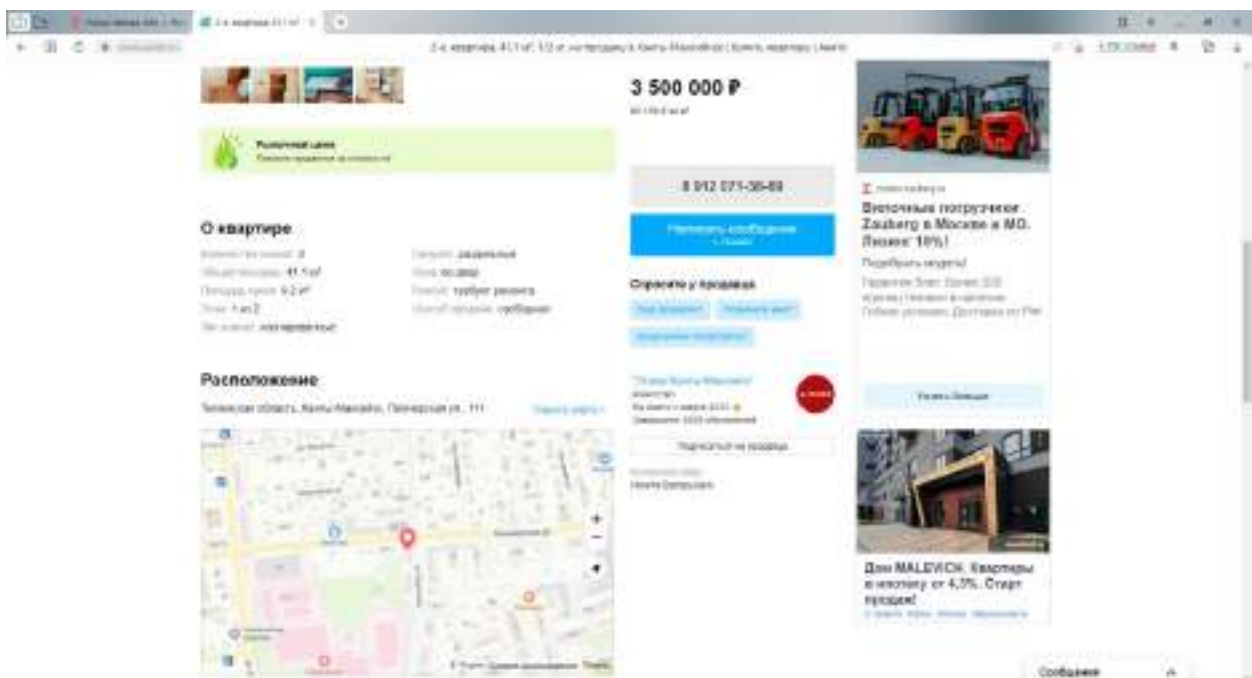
3 500 000 ₽

Рыночная цена

8 912 071-36-69

Написать сообщение

О квартире

Количество комнат: 2
Общая площадь: 41.1 м²
Площадь кухни: 9.2 м²
Этаж: 1 из 2
Тип комнат: изолированные

Санузел: раздельный
Окна: во двор
Ремонт: требует ремонта
Способ продажи: свободная

Спросите у продавца

Расположение

Тюменская область, Ханты-Мансийск, Пионерская ул., 111

Вилочные погрузчики Zauberg в Москве и МО. Лизинг 10%!

Подобрать модель!

Дом MALEVICH. Квартиры в ипотеку от 4,3%. Старт продаж!

Сообщения